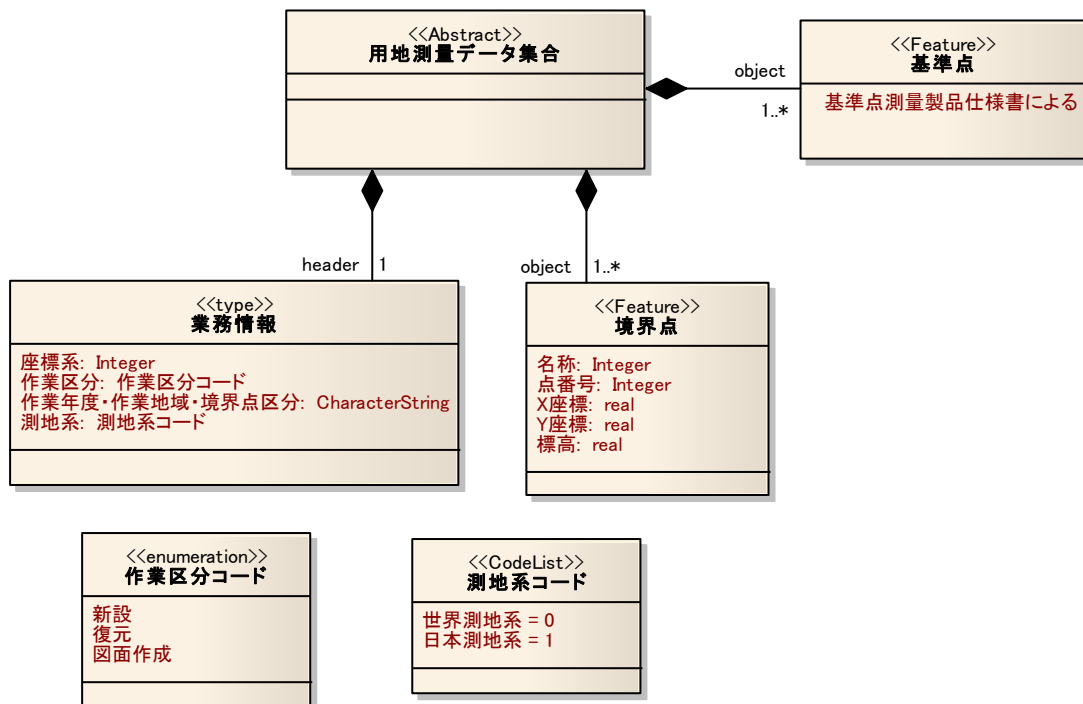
<<Abstract>>
用地測量データ集合

object
1..*

<<Feature>>
基準点
基準点測量製品仕様書による

header 1

object 1..*

<<type>>
業務情報
座標系: Integer
作業区分: 作業区分コード
作業年度・作業地域・境界点区分: CharacterString
測地系: 測地系コード

<<Feature>>
境界点
名称: Integer
点番号: Integer
X座標: real
Y座標: real
標高: real

<<enumeration>>
作業区分コード
新設
復元
図面作成

<<CodeList>>
測地系コード
世界測地系 = 0
日本測地系 = 1